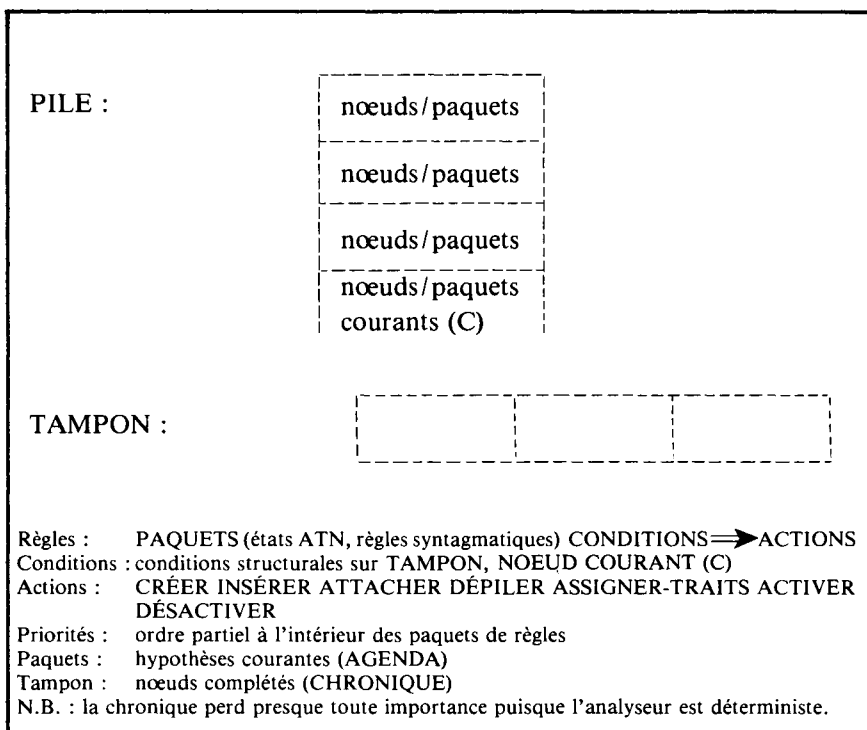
PILE :

nœuds / paquets

nœuds / paquets

nœuds / paquets

nœuds / paquets courants (C)

TAMPON :

Règles : PAQUETS (états ATN, règles syntagmatiques) CONDITIONS $\Longrightarrow$ ACTIONS
Conditions : conditions structurales sur TAMPON, NOEUD COURANT (C)
Actions : CRÉER INSÉRER ATTACHER DÉPILER ASSIGNER-TRAITS ACTIVER DÉSACTIVER
Priorités : ordre partiel à l'intérieur des paquets de règles
Paquets : hypothèses courantes (AGENDA)
Tampon : nœuds complétés (CHRONIQUE)
N.B. : la chronique perd presque toute importance puisque l'analyseur est déterministe.